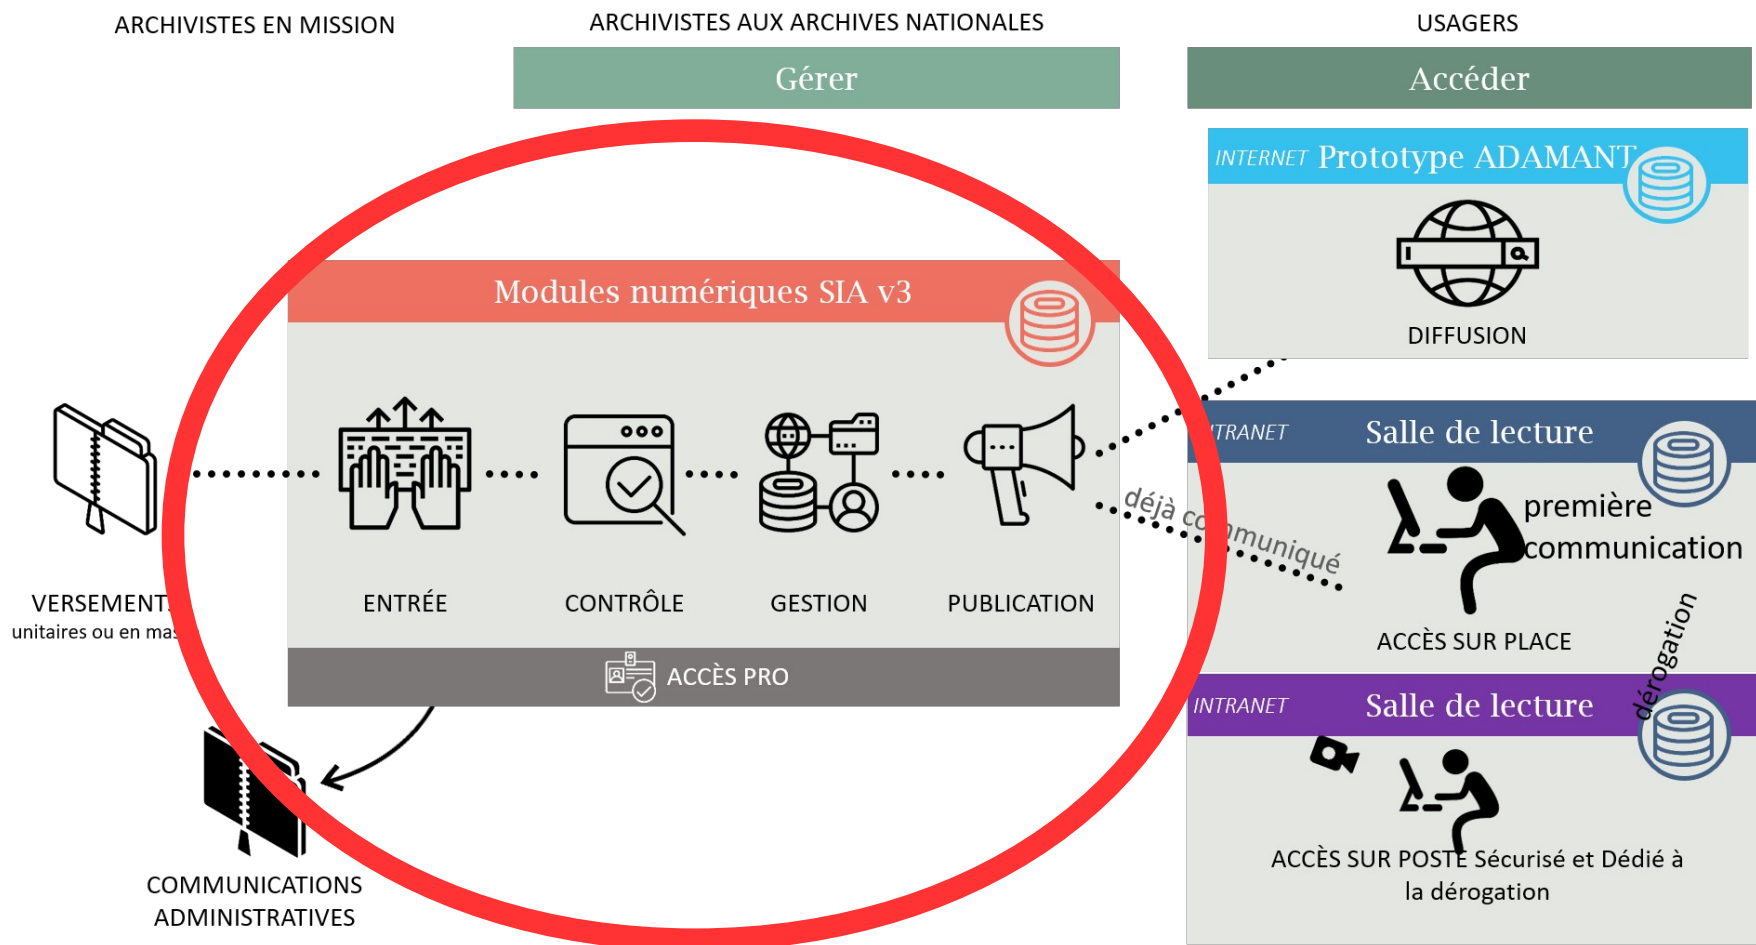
ARCHIVISTES EN MISSION

ARCHIVISTES AUX ARCHIVES NATIONALES

Gérer

USAGERS

Accéder

INTERNET Prototype ADAMANT

DIFFUSION

Modules numériques SIA v3

VERSEMENT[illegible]
unitaires ou en mas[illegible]

ENTRÉE

CONTRÔLE

GESTION

PUBLICATION

ACCÈS PRO

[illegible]TRANET Salle de lecture

déjà co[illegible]mmuniqué

première communication

ACCÈS SUR PLACE

dérogation

INTRANET Salle de lecture

COMMUNICATIONS ADMINISTRATIVES

ACCÈS SUR POSTE Sécurisé et Dédié à la dérogation